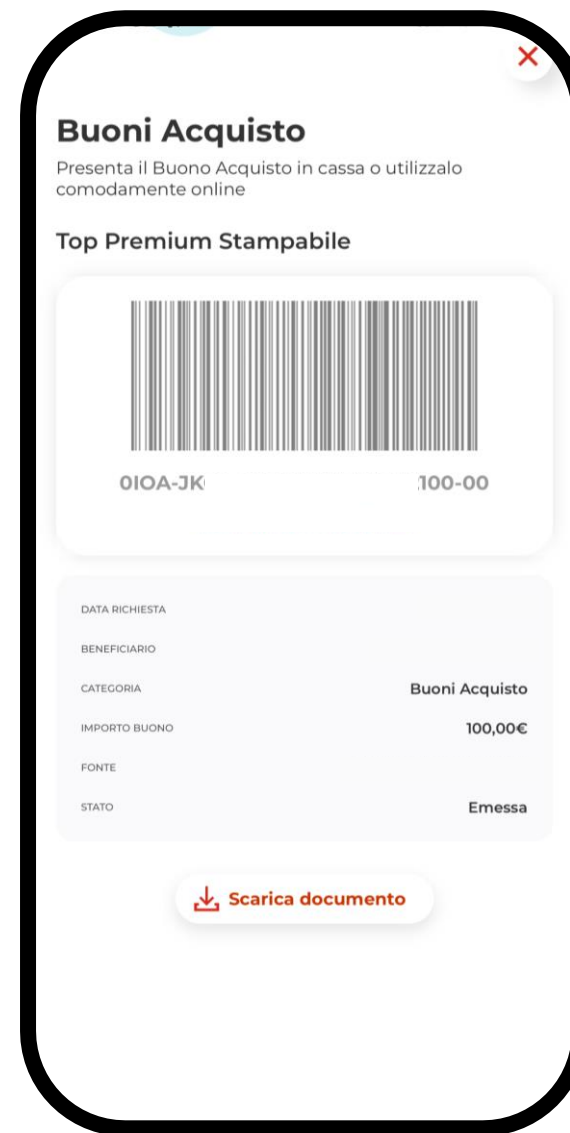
Buoni Acquisto

Presenta il Buono Acquisto in cassa o utilizzalo comodamente online

Top Premium Stampabile

0IOA-JK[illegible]100-00

| | |
|---|---|
| DATA RICHIESTA | |
| BENEFICIARIO | |
| CATEGORIA | Buoni Acquisto |
| IMPORTO BUONO | 100,00€ |
| FONTE | |
| STATO | Emessa |

Scarica documento